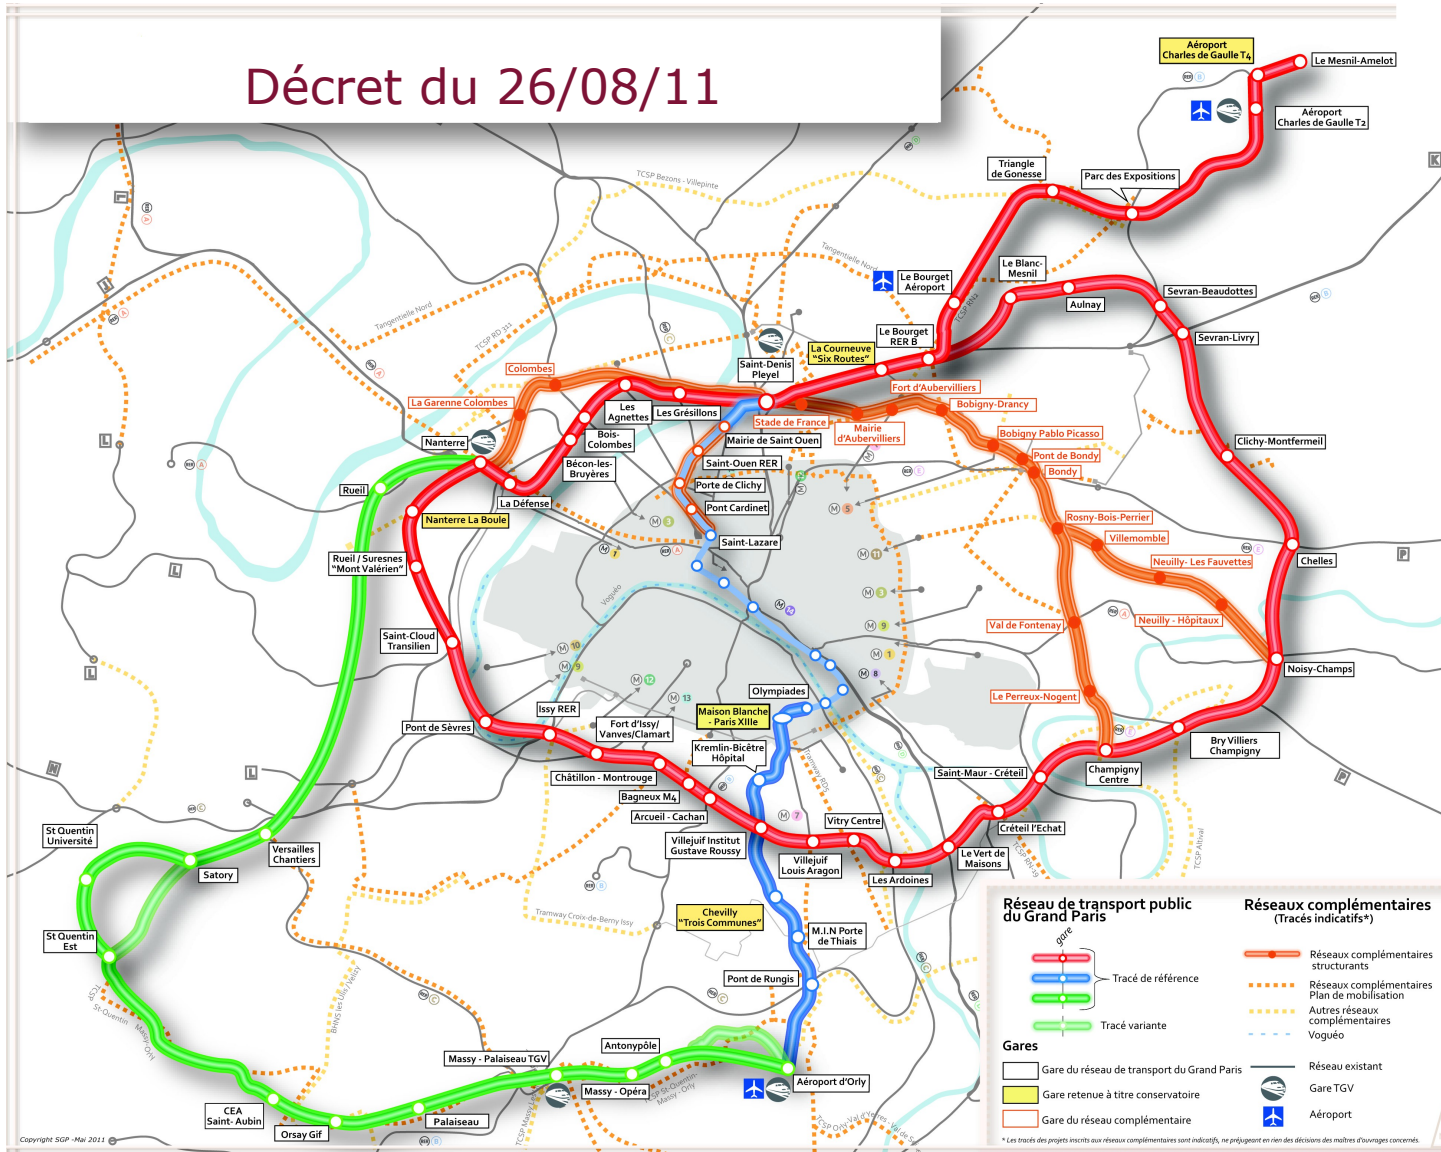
Décret du 26/08/11

Aéroport Charles de Gaulle T4
Le Mesnil-Amelot
Aéroport Charles de Gaulle T2
Triangle de Gonesse
Parc des Expositions
Le Blanc-Mesnil
Le Bourget Aéroport
Aulnay
Sevran-Beaudottes
Sevran-Livry
Le Bourget RER B
La Courneuve "Six Routes"
Saint-Denis Pleyel
Fort d'Aubervilliers
Colombes
La Garenne Colombes
Les Agnettes
Les Grésillons
Stade de France
Mairie d'Aubervilliers
Bobigny-Drancy
Nanterre
Bois-Colombes
Mairie de Saint Ouen
Bobigny Pablo Picasso
Pont de Bondy
Bondy
Clichy-Montfermeil
Bécon-les-Bruyères
Saint-Ouen RER
Porte de Clichy
Rueil
La Défense
Pont Cardinet
Nanterre La Boule
Rosny-Bois-Perrier
Villemomble
Saint-Lazare
Chelles
Neuilly- Les Fauvettes
Rueil / Suresnes "Mont Valérien"
Val de Fontenay
Neuilly - Hôpitaux
Saint-Cloud Transilien
Noisy-Champs
Le Perreux-Nogent
Olympiades
Issy RER
Fort d'Issy/ Vanves/Clamart
Maison Blanche - Paris XIIIe
Pont de Sèvres
Kremlin-Bicêtre Hôpital
Bry Villiers Champigny
Champigny Centre
Saint-Maur - Créteil
Châtillon - Montrouge
Bagneux M4
Arcueil - Cachan
Créteil l'Echat
Vitry Centre
Villejuif Institut Gustave Roussy
Le Vert de Maisons
Villejuif Louis Aragon
Les Ardoines
St Quentin Université
Versailles Chantiers
Satory
Chevilly "Trois Communes"
M.I.N Porte de Thiais
St Quentin Est
Pont de Rungis
Antonypôle
Massy - Palaiseau TGV
Aéroport d'Orly
Massy - Opéra
CEA Saint- Aubin
Palaiseau
Orsay Gif
TCSP Bezons - Villepinte
Tangentielle Nord
TCSP RD 30
Tangentielle Nord
Tramway Croix-de-Berny Issy
Tramway RD5
TCSP Altival
Copyright SGP -Mai 2011

Réseau de transport public du Grand Paris
gare
Tracé de référence
Tracé variante
Gares
Gare du réseau de transport du Grand Paris
Gare retenue à titre conservatoire
Gare du réseau complémentaire

Réseaux complémentaires (Tracés indicatifs*)
Réseaux complémentaires structurants
Réseaux complémentaires Plan de mobilisation
Autres réseaux complémentaires
Voguéo
Réseau existant
Gare TGV
Aéroport

* Les tracés des projets inscrits aux réseaux complémentaires sont indicatifs, ne préjugeant en rien des décisions des maîtres d'ouvrages concernés.